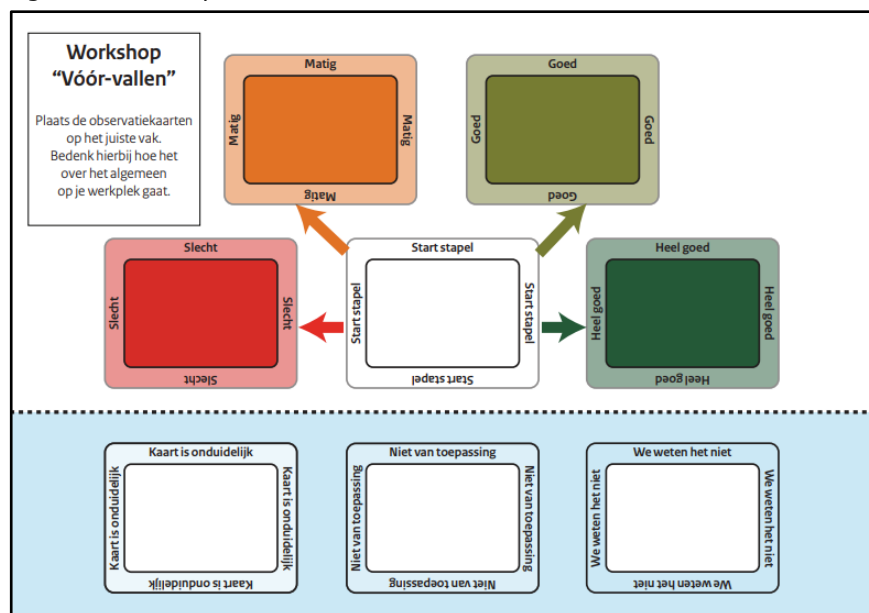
Workshop
“Vóór-vallen”

Plaats de observatiekaarten op het juiste vak. Bedenk hierbij hoe het over het algemeen op je werkplek gaat.

Matig
Matig
Matig
Matig

Goed
Goed
Goed
Goed

Slecht
Slecht
Slecht
Slecht

Start stapel
Start stapel
Start stapel
Start stapel

Heel goed
Heel goed
Heel goed
Heel goed

Kaart is onduidelijk
Kaart is onduidelijk
Kaart is onduidelijk
Kaart is onduidelijk

Niet van toepassing
Niet van toepassing
Niet van toepassing
Niet van toepassing

We weten het niet
We weten het niet
We weten het niet
We weten het niet